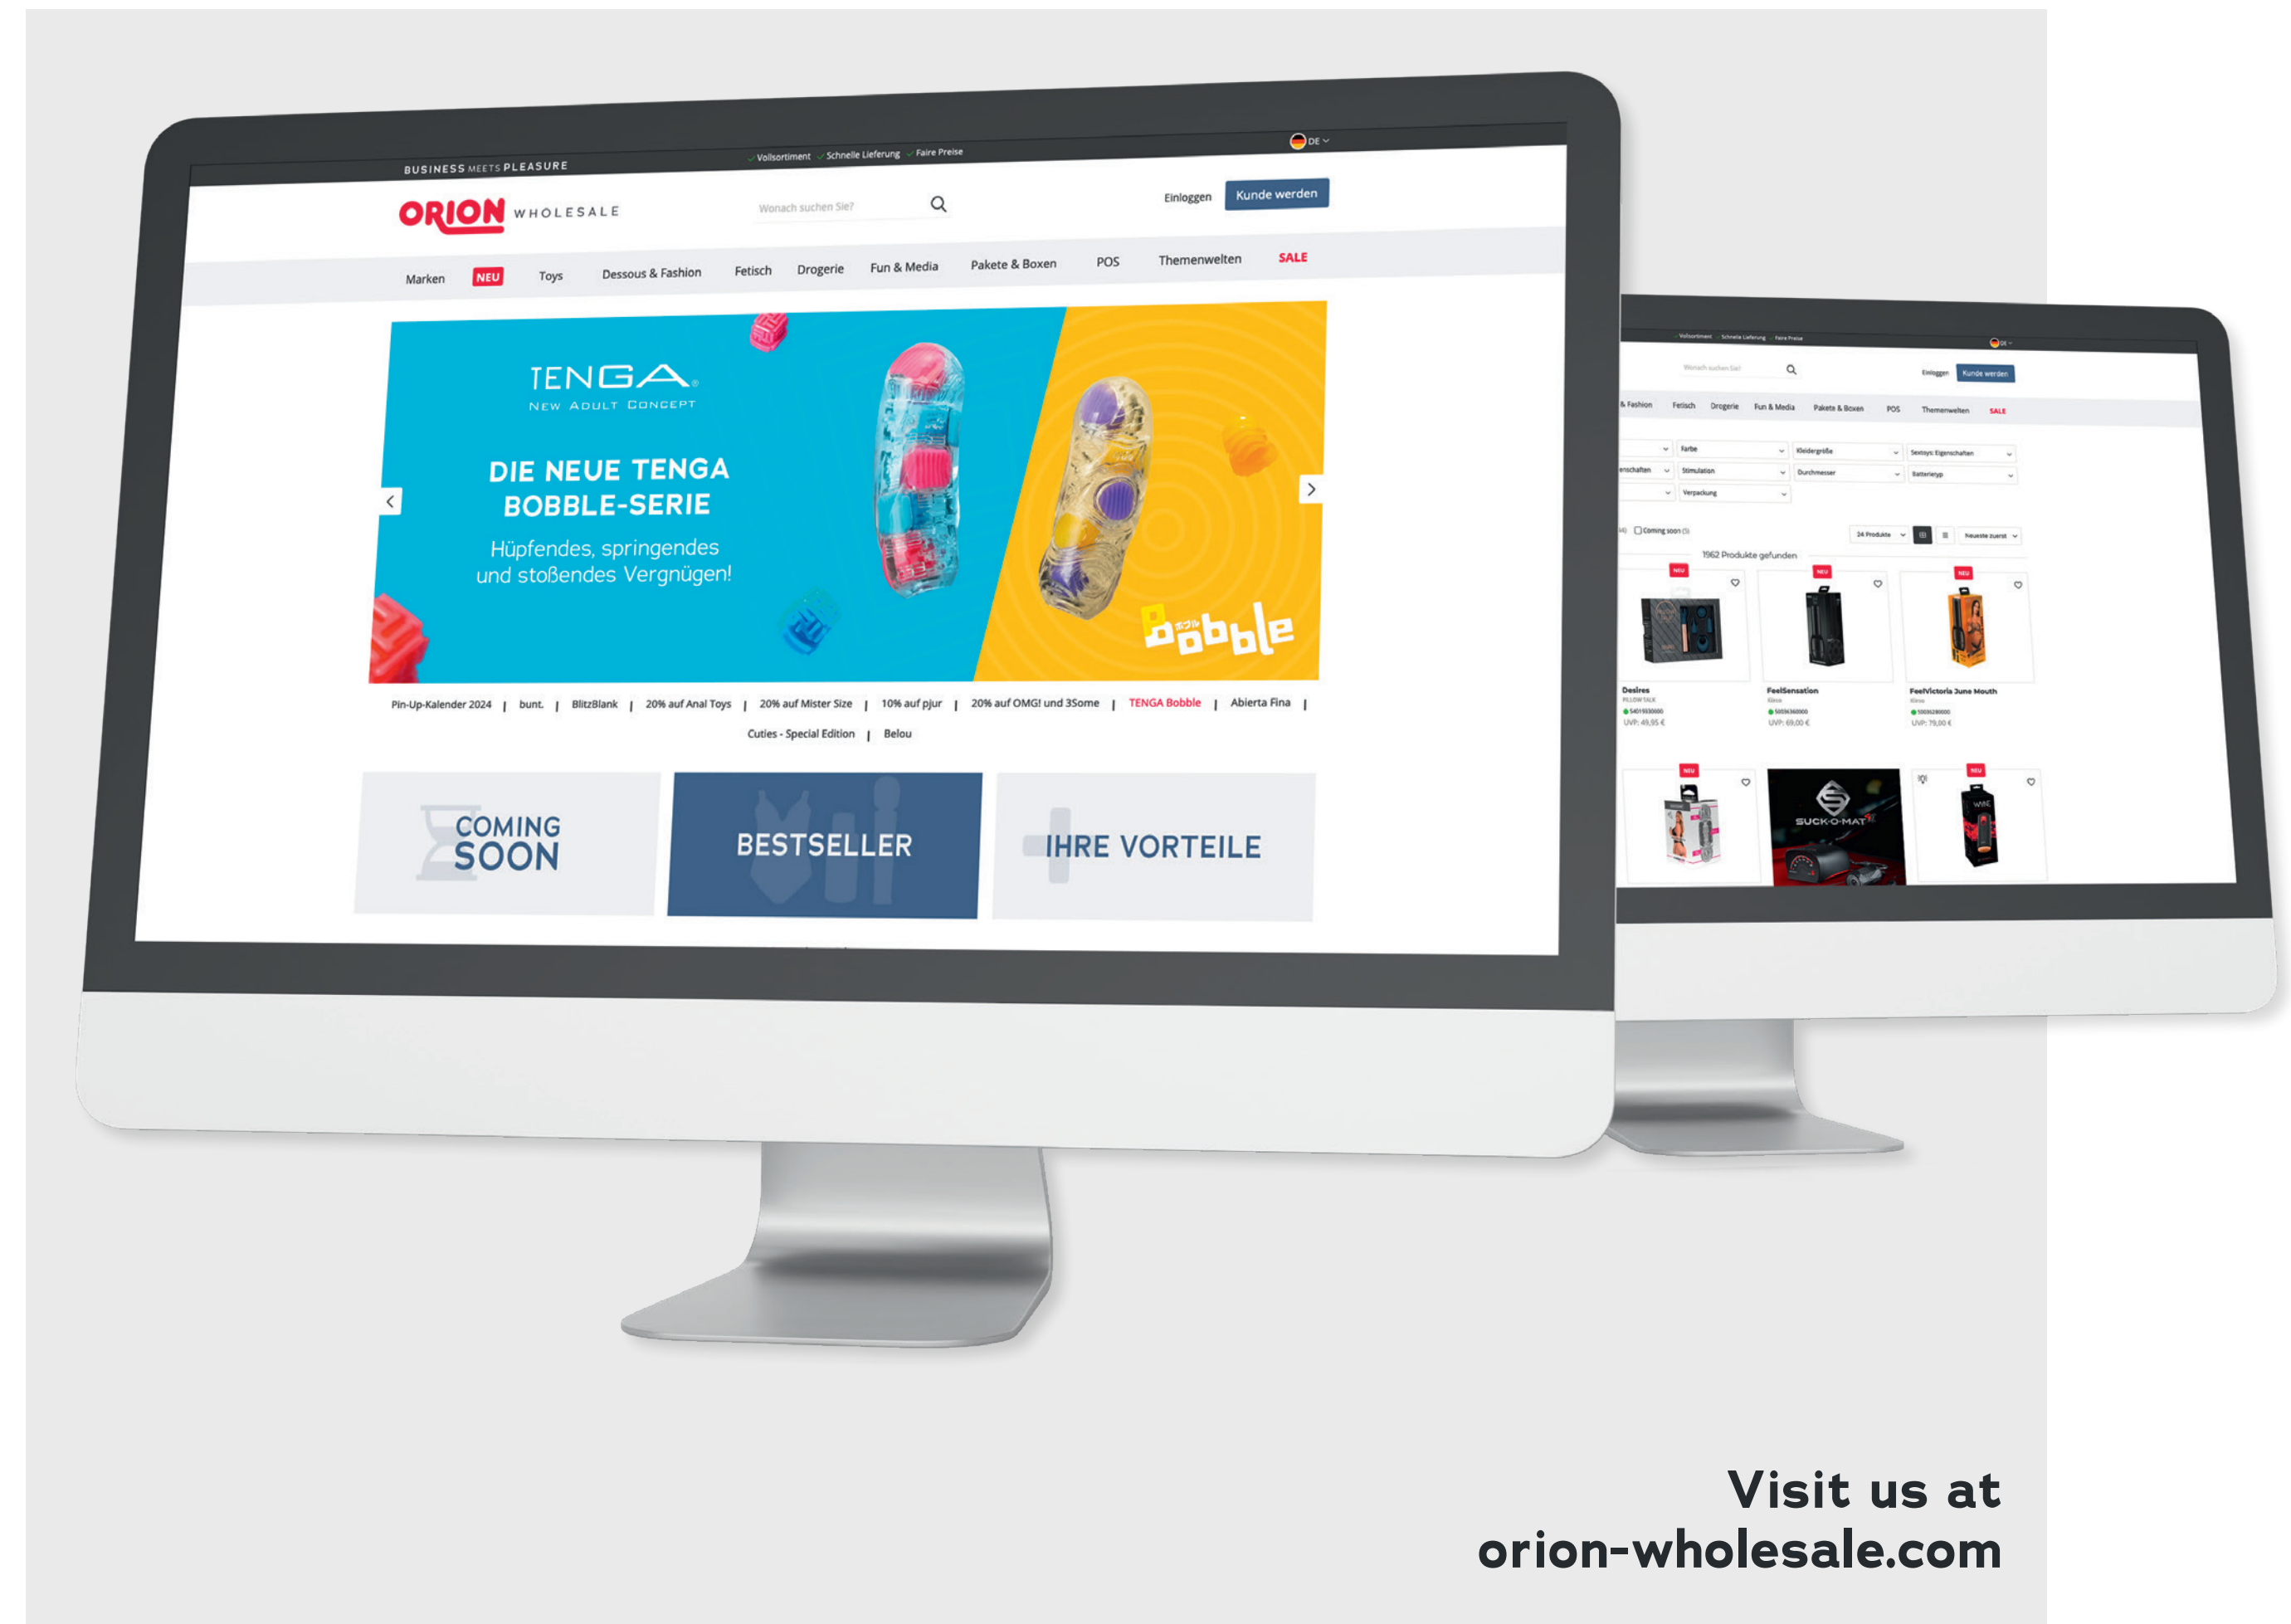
BUSINESS MEETS PLEASURE

Vollsortiment Schnelle Lieferung Faire Preise

DE

ORION WHOLESALE

Wonach suchen Sie?

Einloggen Kunde werden

Marken NEU Toys Dessous & Fashion Fetisch Drogerie Fun & Media Pakete & Boxen POS Themenwelten SALE

TENGA
NEW ADULT CONCEPT

DIE NEUE TENGA BOBBLE-SERIE

Hüpfendes, springendes und stoßendes Vergnügen!

Bobble

Pin-Up-Kalender 2024 | bunt. | BlitzBlank | 20% auf Anal Toys | 20% auf Mister Size | 10% auf pjur | 20% auf OMG! und 3Some | TENGA Bobble | Abierta Fina | Cuties - Special Edition | Belou

COMING SOON

BESTSELLER

IHRE VORTEILE

Vollsortiment Schnelle Lieferung Faire Preise

Wonach suchen Sie?

Einloggen Kunde werden

& Fashion Fetisch Drogerie Fun & Media Pakete & Boxen POS Themenwelten SALE

Farbe Kleidergröße Sextoys: Eigenschaften
Stimulation Durchmesser Batterietyp
Verpackung

Coming soon

24 Produkte Neueste zuerst

1962 Produkte gefunden

NEU NEU NEU

Desires
FeelSensation
FeelVictoria June Mouth

UVP: 49,95 €
UVP: 69,00 €
UVP: 79,00 €

NEU NEU

SUCK-O-MAT

Visit us at orion-wholesale.com